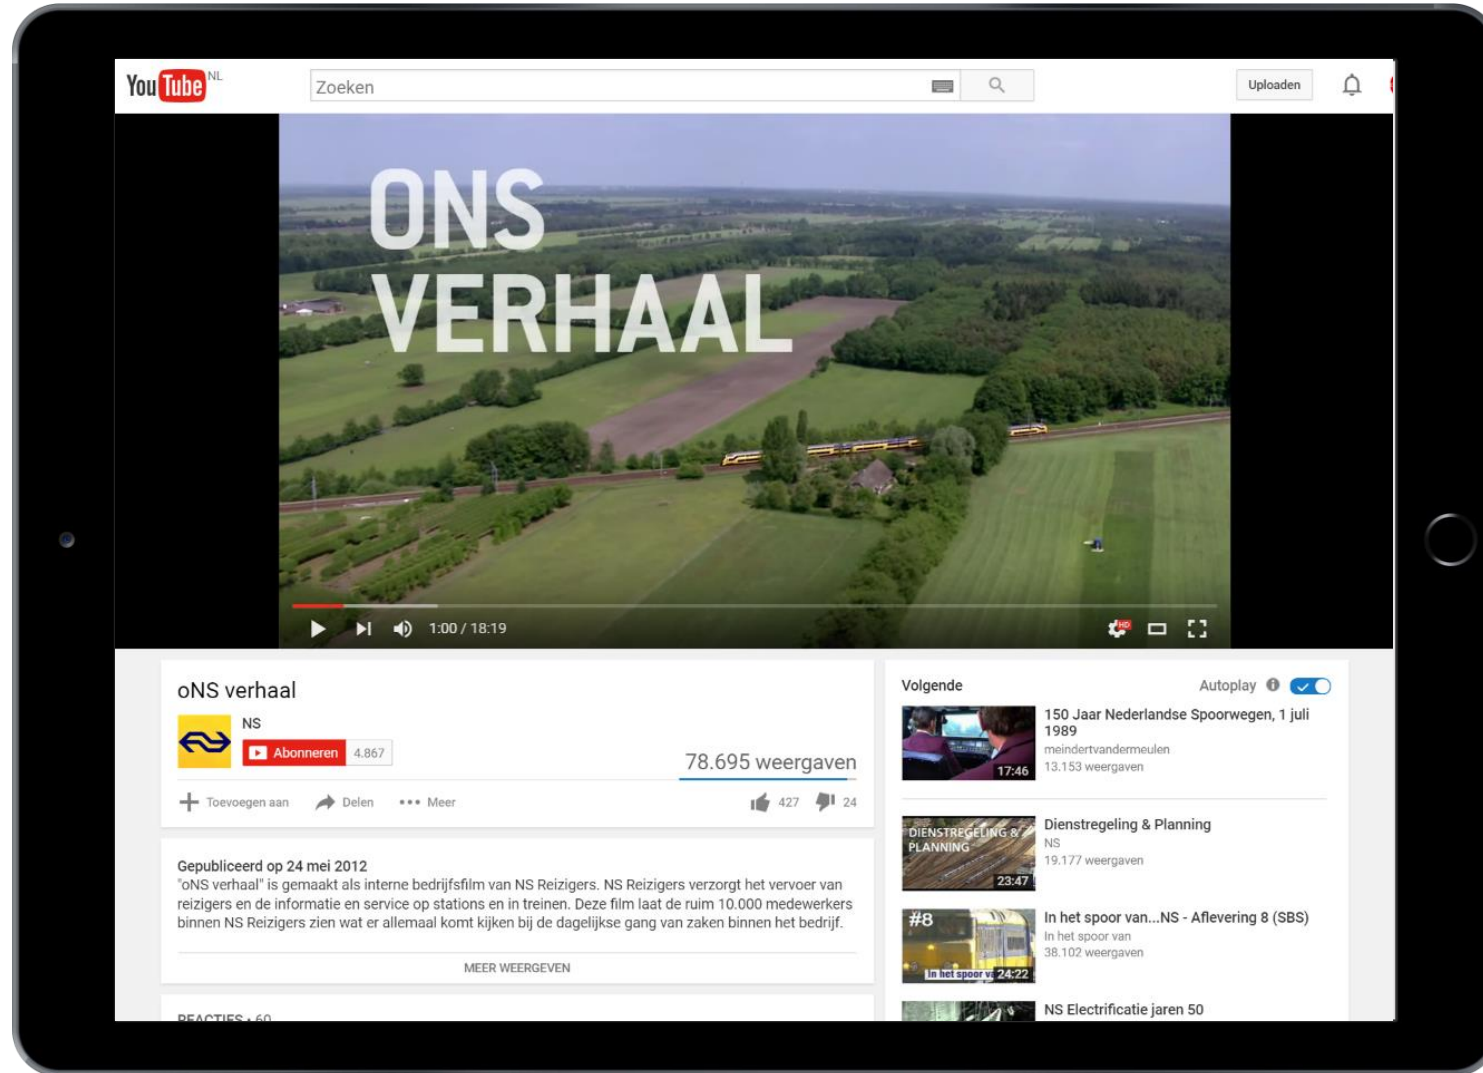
YouTube NL

Zoeken

Uploaden

ONS VERHAAL

1:00 / 18:19

oNS verhaal

NS

Abonneren 4.867

78.695 weergaven

Toevoegen aan Delen ••• Meer 427 24

Gepubliceerd op 24 mei 2012
"oNS verhaal" is gemaakt als interne bedrijfsfilm van NS Reizigers. NS Reizigers verzorgt het vervoer van reizigers en de informatie en service op stations en in treinen. Deze film laat de ruim 10.000 medewerkers binnen NS Reizigers zien wat er allemaal komt kijken bij de dagelijkse gang van zaken binnen het bedrijf.

MEER WEERGEVEN

REACTIES • 60

Volgende

Autoplay

150 Jaar Nederlandse Spoorwegen, 1 juli 1989
meindertvandermeulen
13.153 weergaven
17:46

DIENSTREGELING & PLANNING
Dienstregeling & Planning
NS
19.177 weergaven
23:47

#8
In het spoor va
In het spoor van...NS - Aflevering 8 (SBS)
In het spoor van
38.102 weergaven
24:22

NS Electrificatie jaren 50